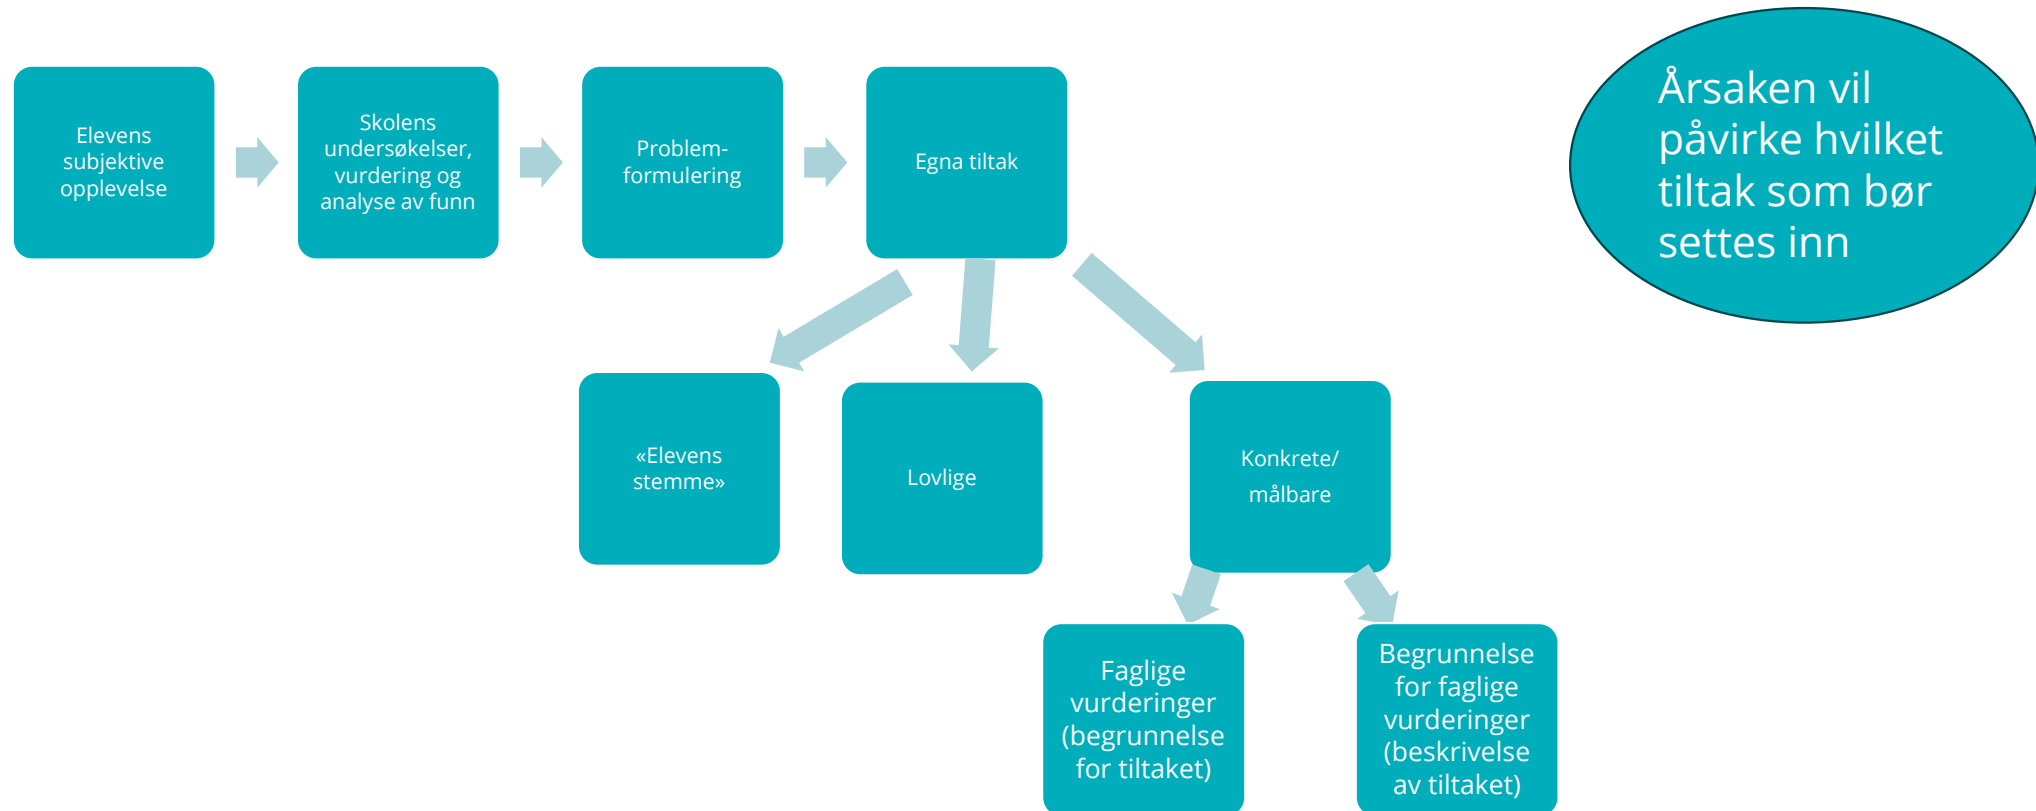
Elevens subjektive opplevelse

Skolens undersøkelser, vurdering og analyse av funn

Problem-formulering

Egna tiltak

Årsaken vil påvirke hvilket tiltak som bør settes inn

«Elevens stemme»

Lovlige

Konkrete/ målbare

Faglige vurderinger (begrunnelse for tiltaket)

Begrunnelse for faglige vurderinger (beskrivelse av tiltaket)